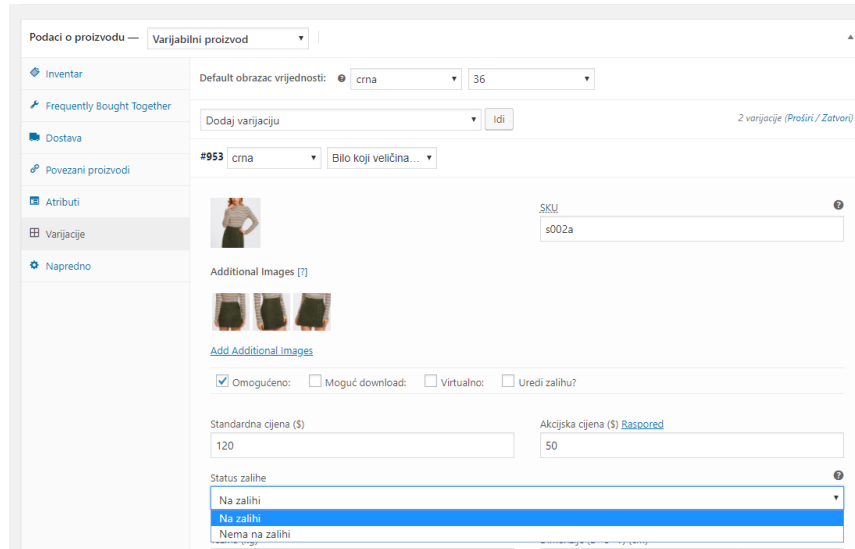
Podaci o proizvodu — Varijabilni proizvod ▾

Inventar
Frequently Bought Together
Dostava
Povezani proizvodi
Atributi
Varijacije
Napredno

Default obrazac vrijednosti: crna ▾ 36 ▾

Dodaj varijaciju ▾ Idi

2 varijacije (Proširi / Zatvori)

#953 crna ▾ Bilo koji veličina... ▾

SKU
s002a

Additional Images [?]

Add Additional Images

Omogućeno: Moguć download: Virtualno: Uredi zalihu?

Standardna cijena ($)
120

Akcijska cijena ($) Raspored
50

Status zalihe
Na zalihi ▾
Na zalihi
Nema na zalihi
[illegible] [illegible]